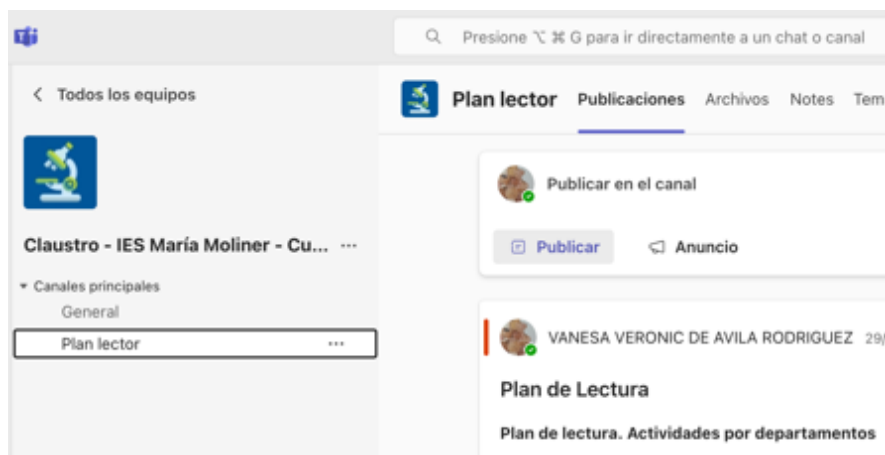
Presione ⌥ ⌘ G para ir directamente a un chat o canal

< Todos los equipos

Claustro - IES María Moliner - Cu... ···

Canales principales

General

Plan lector ···

Plan lector Publicaciones Archivos Notes Tem

Publicar en el canal

Publicar Anuncio

VANESA VERONIC DE AVILA RODRIGUEZ 29/

Plan de Lectura

Plan de lectura. Actividades por departamentos